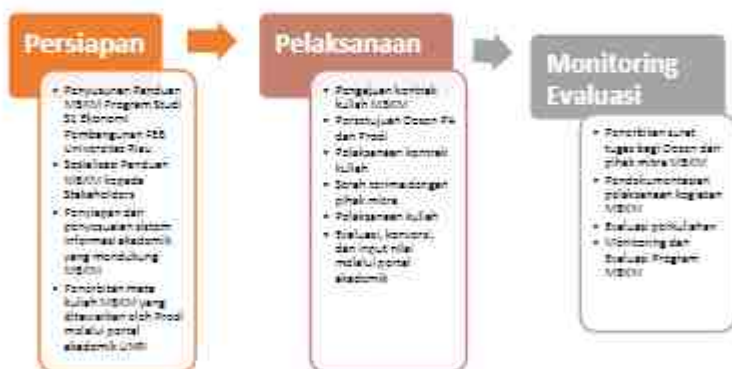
Persiapan

- Penyusunan Panduan MBKM Program Studi S1 Ekonomi Pembangunan FEB Universitas Riau
- Sosialisasi Panduan MBKM kepada Stakeholders
- Penyiapan dan penyusunan sistem informasi akademik yang mendukung MBKM
- Penerbitan mata kuliah MBKM yang ditawarkan oleh Prodi melalui portal akademik UNRI

Pelaksanaan

- Pengajuan kontrak kuliah MBKM
- Persetujuan Dosen PA dan Prodi
- Pelaksanaan kontrak kuliah
- Serah terima dengan pihak mitra
- Pelaksanaan kuliah
- Evaluasi, konversi, dan input nilai melalui portal akademik

Monitoring Evaluasi

- Penerbitan surat tugas bagi Dosen dan pihak mitra MBKM
- Pendokumentasian pelaksanaan kegiatan MBKM
- Evaluasi perkuliahan
- Monitoring dan Evaluasi Program MBKM